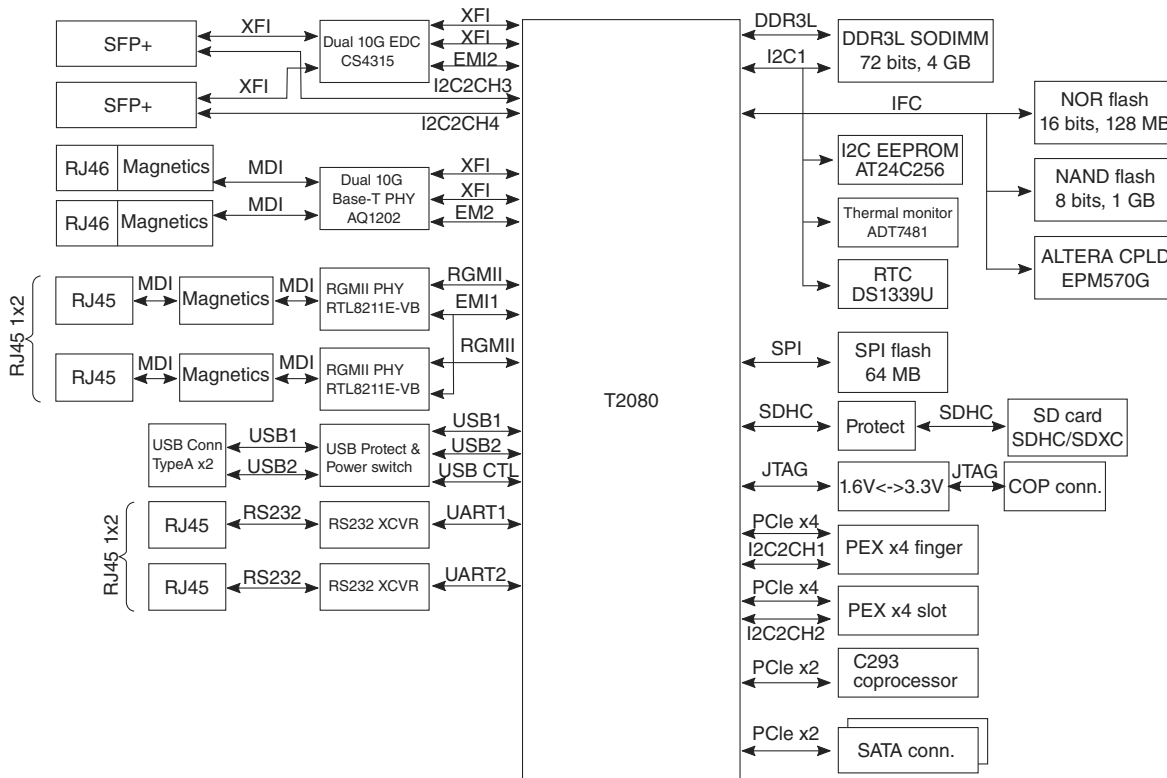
SFP+
XFI
Dual 10G EDC CS4315
XFI
XFI
EMI2
I2C2CH3
SFP+
XFI
I2C2CH4
RJ46
Magnetics
MDI
RJ46
Magnetics
MDI
Dual 10G Base-T PHY AQ1202
XFI
XFI
EM2
RJ45 1x2
RJ45
MDI
Magnetics
MDI
RGMII PHY RTL8211E-VB
RGMII
EMI1
RJ45
MDI
Magnetics
MDI
RGMII PHY RTL8211E-VB
RGMII
USB Conn TypeA x2
USB1
USB2
USB Protect & Power switch
USB1
USB2
USB CTL
RJ45 1x2
RJ45
RS232
RS232 XCVR
UART1
RJ45
RS232
RS232 XCVR
UART2
T2080
DDR3L
DDR3L SODIMM 72 bits, 4 GB
I2C1
IFC
NOR flash 16 bits, 128 MB
I2C EEPROM AT24C256
NAND flash 8 bits, 1 GB
Thermal monitor ADT7481
ALTERA CPLD EPM570G
RTC DS1339U
SPI
SPI flash 64 MB
SDHC
Protect
SDHC
SD card SDHC/SDXC
JTAG
1.6V<->3.3V
JTAG
COP conn.
PCIe x4
I2C2CH1
PEX x4 finger
PCIe x4
PEX x4 slot
I2C2CH2
PCIe x2
C293 coprocessor
PCIe x2
SATA conn.